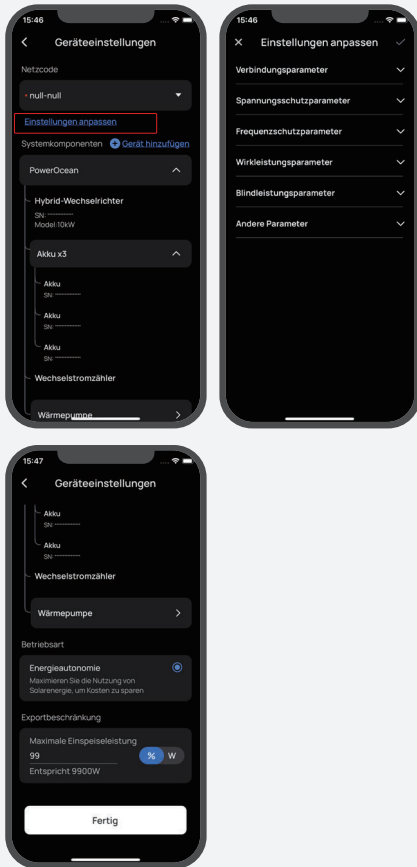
15:46

Geräteeinstellungen

Netzcode

* null-null

Einstellungen anpassen

Systemkomponenten Gerät hinzufügen

PowerOcean

Hybrid-Wechselrichter
SN: ********
Model:10kW

Akku x3

Akku
SN: ********

Akku
SN: ********

Akku
SN: ********

Wechselstromzähler

Wärmepumpe

15:46

Einstellungen anpassen

Verbindungsparameter

Spannungsschutzparameter

Frequenzschutzparameter

Wirkleistungsparameter

Blindleistungsparameter

Andere Parameter

15:47

Geräteeinstellungen

Akku
SN: ********

Akku
SN: ********

Wechselstromzähler

Wärmepumpe

Betriebsart

Energieautonomie
Maximieren Sie die Nutzung von Solarenergie, um Kosten zu sparen

Exportbeschränkung

Maximale Einspeiseleistung
99
% W
Entspricht 9900W

Fertig